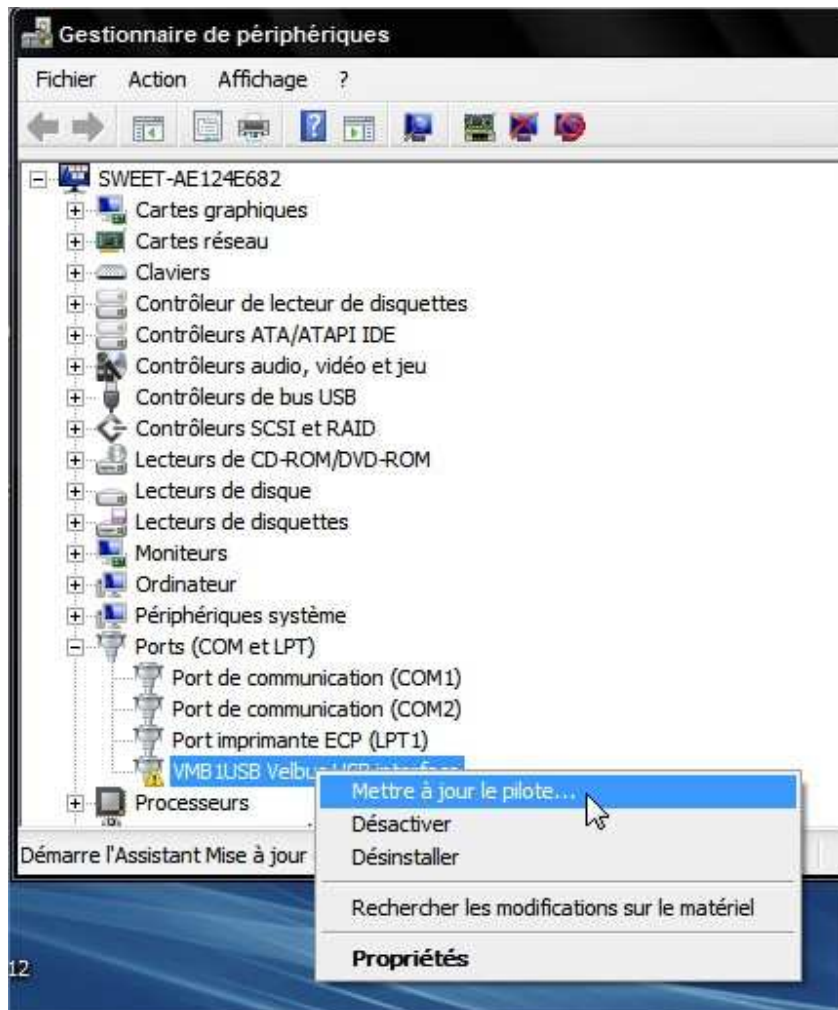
Gestionnaire de périphériques

Fichier Action Affichage ?

SWEET-AE124E682
Cartes graphiques
Cartes réseau
Claviers
Contrôleur de lecteur de disquettes
Contrôleurs ATA/ATAPI IDE
Contrôleurs audio, vidéo et jeu
Contrôleurs de bus USB
Contrôleurs SCSI et RAID
Lecteurs de CD-ROM/DVD-ROM
Lecteurs de disque
Lecteurs de disquettes
Moniteurs
Ordinateur
Périphériques système
Ports (COM et LPT)
Port de communication (COM1)
Port de communication (COM2)
Port imprimante ECP (LPT1)
VMB1USB Velbus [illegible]
Processeurs

Mettre à jour le pilote...
Désactiver
Désinstaller
Rechercher les modifications sur le matériel
Propriétés

Démarre l'Assistant Mise à jour

12